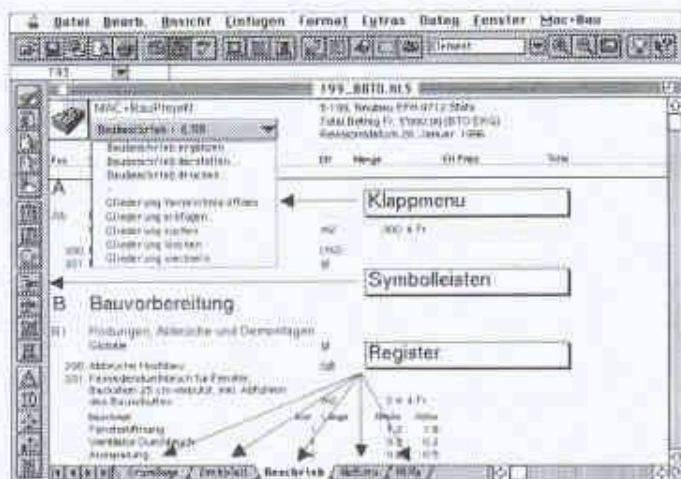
Datei Bearb. Ansicht Einfügen Format Extras Daten Fenster Mac-Bau

T93

199_BBTO.XLS

MAC-BauProjekt

Baubeschrieb - 6.59

Baubeschrieb ergänzen
Baubeschrieb darstellen
Baubeschrieb drucken

Gliederung Verzeichnis öffnen
Gliederung einfügen
Gliederung suchen
Gliederung löschen
Gliederung verdichten

9-199, Neubau EFH 8712 Stäfa
Total Betrag Fr. 15000.00 (BTO EKG)
Revisionsdatum 26. Januar 1996

Pos. EH Menge EH Preis Total

A

m2 300 à Fr.

Klappmenu

Symbolleisten

B Bauvorbereitung

B1 Rodungen, Abbrüche und Demontagen
Globale

200 Abbrüche Hochbau
201 Fensterdurchbruch für Fenster, Backstein 25 cm verputzt, inkl. Abfuhren des Bauschuttes

Register

Mauerwerk
Fensteröffnung
Vermauern Durchbruch
Ausmessung

Grundlage / Deckblatt / Beschrieb / Abläufe / Hilfe /